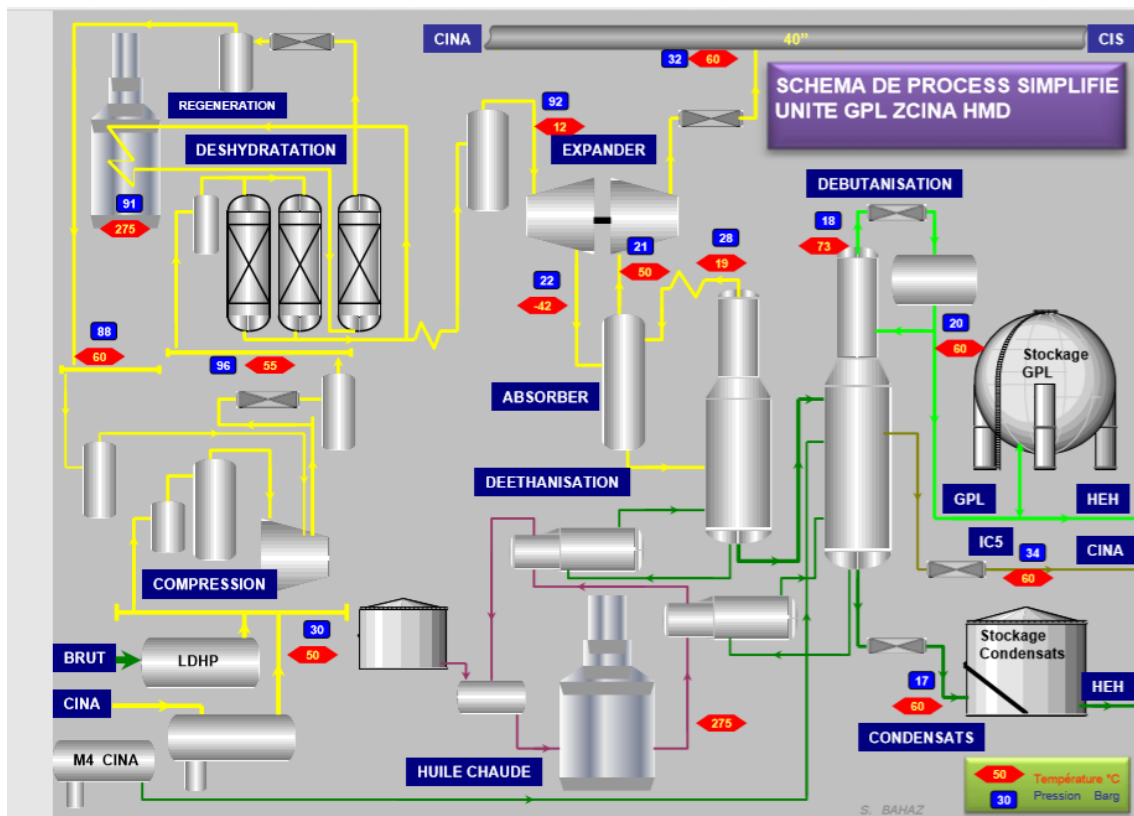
CINA
40"
CIS
32 60
SCHEMA DE PROCESS SIMPLIFIE
UNITE GPL ZCINA HMD
REGENERATION
92
12
EXPANDER
DESHYDRATATION
91
275
DEBUTANISATION
18
73
21
50
28
19
22
-42
88
60
96 55
20
60
Stockage GPL
ABSORBER
DEETHANISATION
GPL
HEH
IC5
34
60
CINA
COMPRESSION
30
50
BRUT
LDHP
CINA
M4 CINA
HUILE CHAUDE
275
Stockage Condensats
17
60
HEH
CONDENSATS
S. BAHAZ
50 Température °C
30 Pression Barg